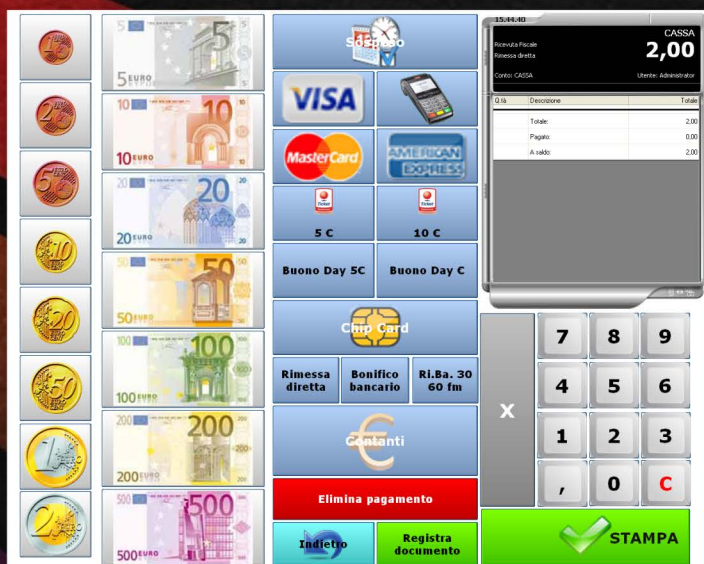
1
2
5
10
20
50
1
2

5 EURO
10 EURO
20 EURO
50 EURO
100 EURO
200 EURO
500 EURO

Sospeso
VISA
MasterCard
AMERICAN EXPRESS
Ticket
5 C
Ticket
10 C
Buono Day 5C
Buono Day C
Chip Card
Rimessa diretta
Bonifico bancario
Ri.Ba. 30 60 fm
Contanti
Elimina pagamento
Indietro
Registra documento

15.44.40
CASSA
Ricevuta Fiscale
Rimessa diretta
2,00
Conto: CASSA
Utente: Administrator

| Q.tà | Descrizione | Totale |
|---|---|---|
| | Totale: | 2,00 |
| | Pagato: | 0,00 |
| | A saldo: | 2,00 |

X
7
8
9
4
5
6
1
2
3
,
0
C
STAMPA